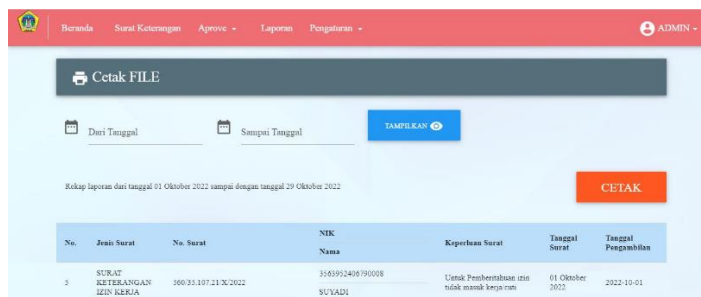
Beranda Surat Keterangan Aprove Laporan Pengaturan ADMIN

Cetak FILE

Dari Tanggal

Sampai Tanggal

TAMPILKAN

Rekap laporan dari tanggal 01 Oktober 2022 sampai dengan tanggal 29 Oktober 2022

CETAK

| No. | Jenis Surat | No. Surat | NIK / Nama | Keperluan Surat | Tanggal Surat | Tanggal Pengambilan |
|---|---|---|---|---|---|---|
| 5 | SURAT KETERANGAN IZIN KERJA | 360/33.107.21/X/2022 | 3563952406790008 / SUYADI | Untuk Pemberitahuan izin tidak masuk kerja/cuti | 01 Oktober 2022 | 2022-10-01 |